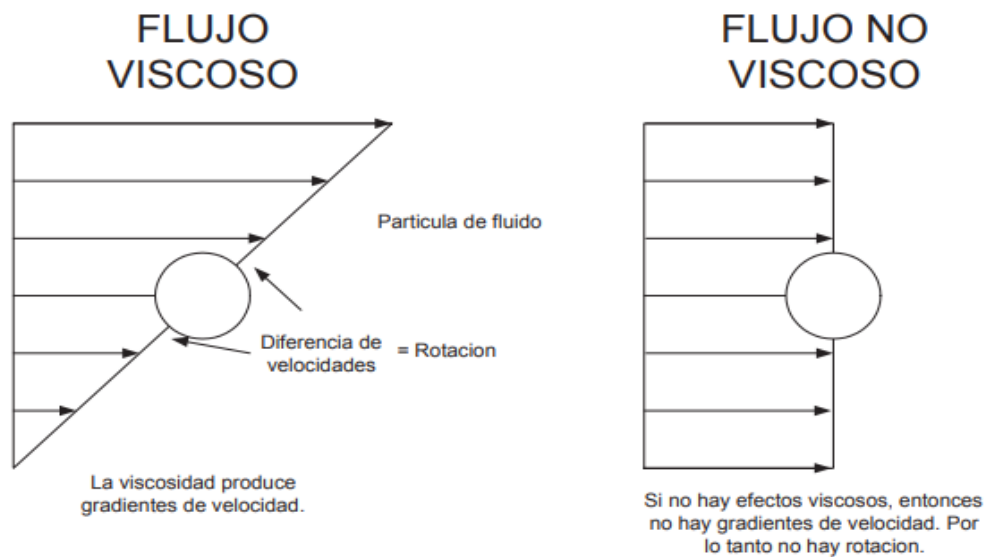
FLUJO VISCOSO

FLUJO NO VISCOSO

Particula de fluido

Diferencia de velocidades = Rotacion

La viscosidad produce gradientes de velocidad.

Si no hay efectos viscosos, entonces no hay gradientes de velocidad. Por lo tanto no hay rotacion.